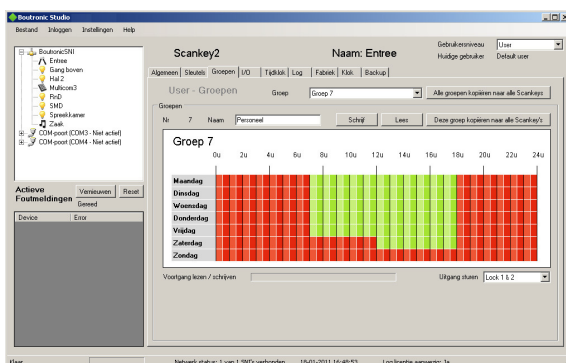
Boutronic Studio

Bestand Inloggen Instellingen Help

BoutronicSNI
Entree
Gang boven
Hal 2
Multicom3
PinD
SMD
Spreekkamer
Zaak
COM-poort (COM3 - Niet actief)
COM-poort (COM4 - Niet actief)

Scankey2

Naam: Entree

Gebruikersniveau User
Huidige gebruiker Default user

Algemeen Sleutels Groepen I/O Tijdklok Log Fabriek Klok Backup

User - Groepen

Groep Groep 7

Alle groepen kopiëren naar alle Scankeys

Groepen

Nr 7 Naam Personeel

Schrijf Lees Deze groep kopiëren naar alle Scankey's

Groep 7

0u 2u 4u 6u 8u 10u 12u 14u 16u 18u 20u 22u 24u

Maandag
Dinsdag
Woensdag
Donderdag
Vrijdag
Zaterdag
Zondag

Voortgang lezen / schrijven

Uitgang sturen Lock 1 & 2

Actieve Foutmeldingen

Vernieuwen Reset

Gereed

Device Error

Klaar

Netwerk status: 1 van 1 SNI's verbonden 10-01-2011 16:48:53 Log limiete aanwezig: 1s